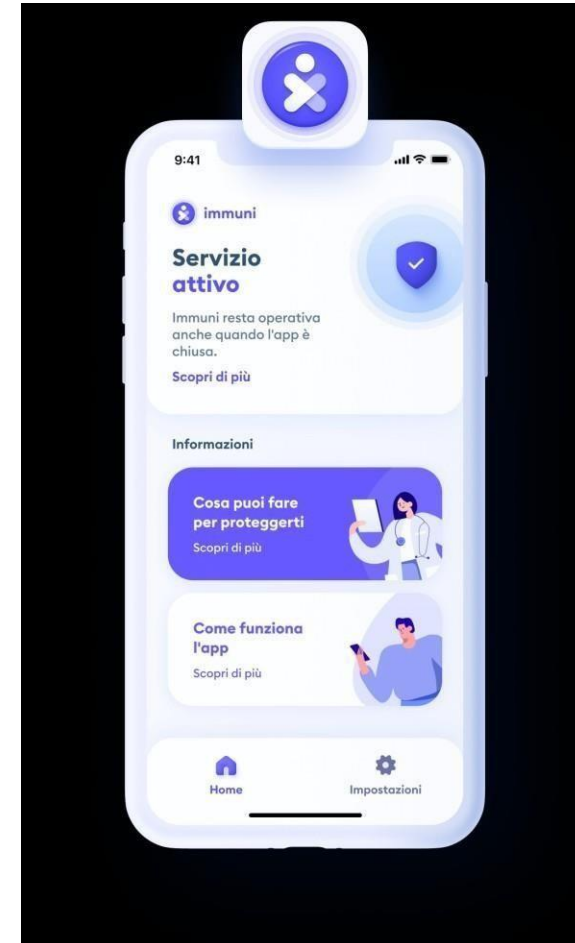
9:41

immuni

Servizio attivo

Immuni resta operativa anche quando l'app è chiusa.

Scopri di più

Informazioni

Cosa puoi fare per proteggerti

Scopri di più

Come funziona l'app

Scopri di più

Home

Impostazioni